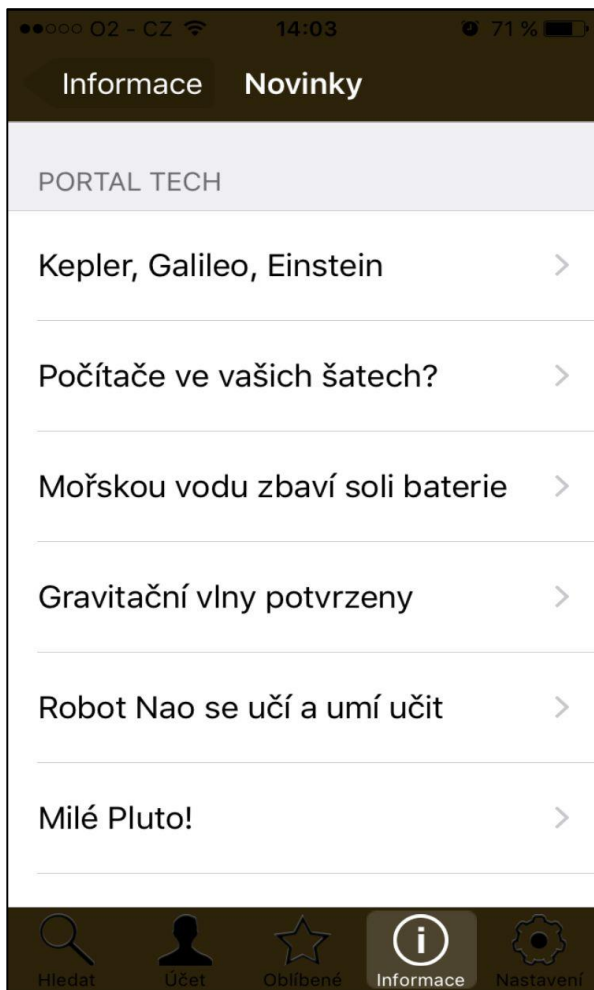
●●○○○ O2 - CZ 14:03 71 %

Informace Novinky

PORTAL TECH

Kepler, Galileo, Einstein

Počítače ve vašich šatech?

Mořskou vodu zbaví soli baterie

Gravitační vlny potvrzeny

Robot Nao se učí a umí učit

Milé Pluto!

Hledat Účet Oblíbené Informace Nastavení